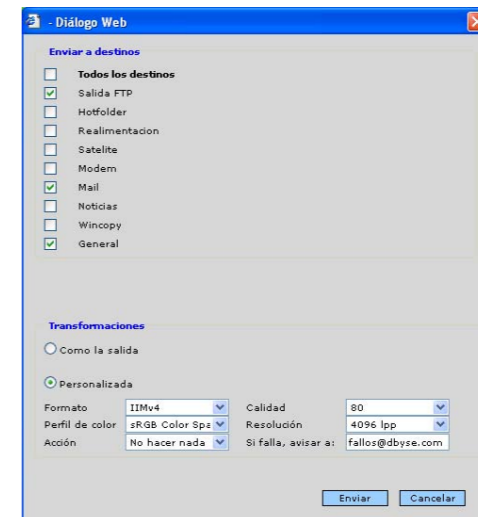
- Diálogo Web

Enviar a destinos

Todos los destinos
Salida FTP
Hotfolder
Realimentacion
Satelite
Modem
Mail
Noticias
Wincopy
General

Transformaciones

Como la salida

Personalizada

Formato IIMv4
Calidad 80
Perfil de color sRGB Color Spa
Resolución 4096 lpp
Acción No hacer nada
Si falla, avisar a: fallos@dbyse.com

Enviar Cancelar